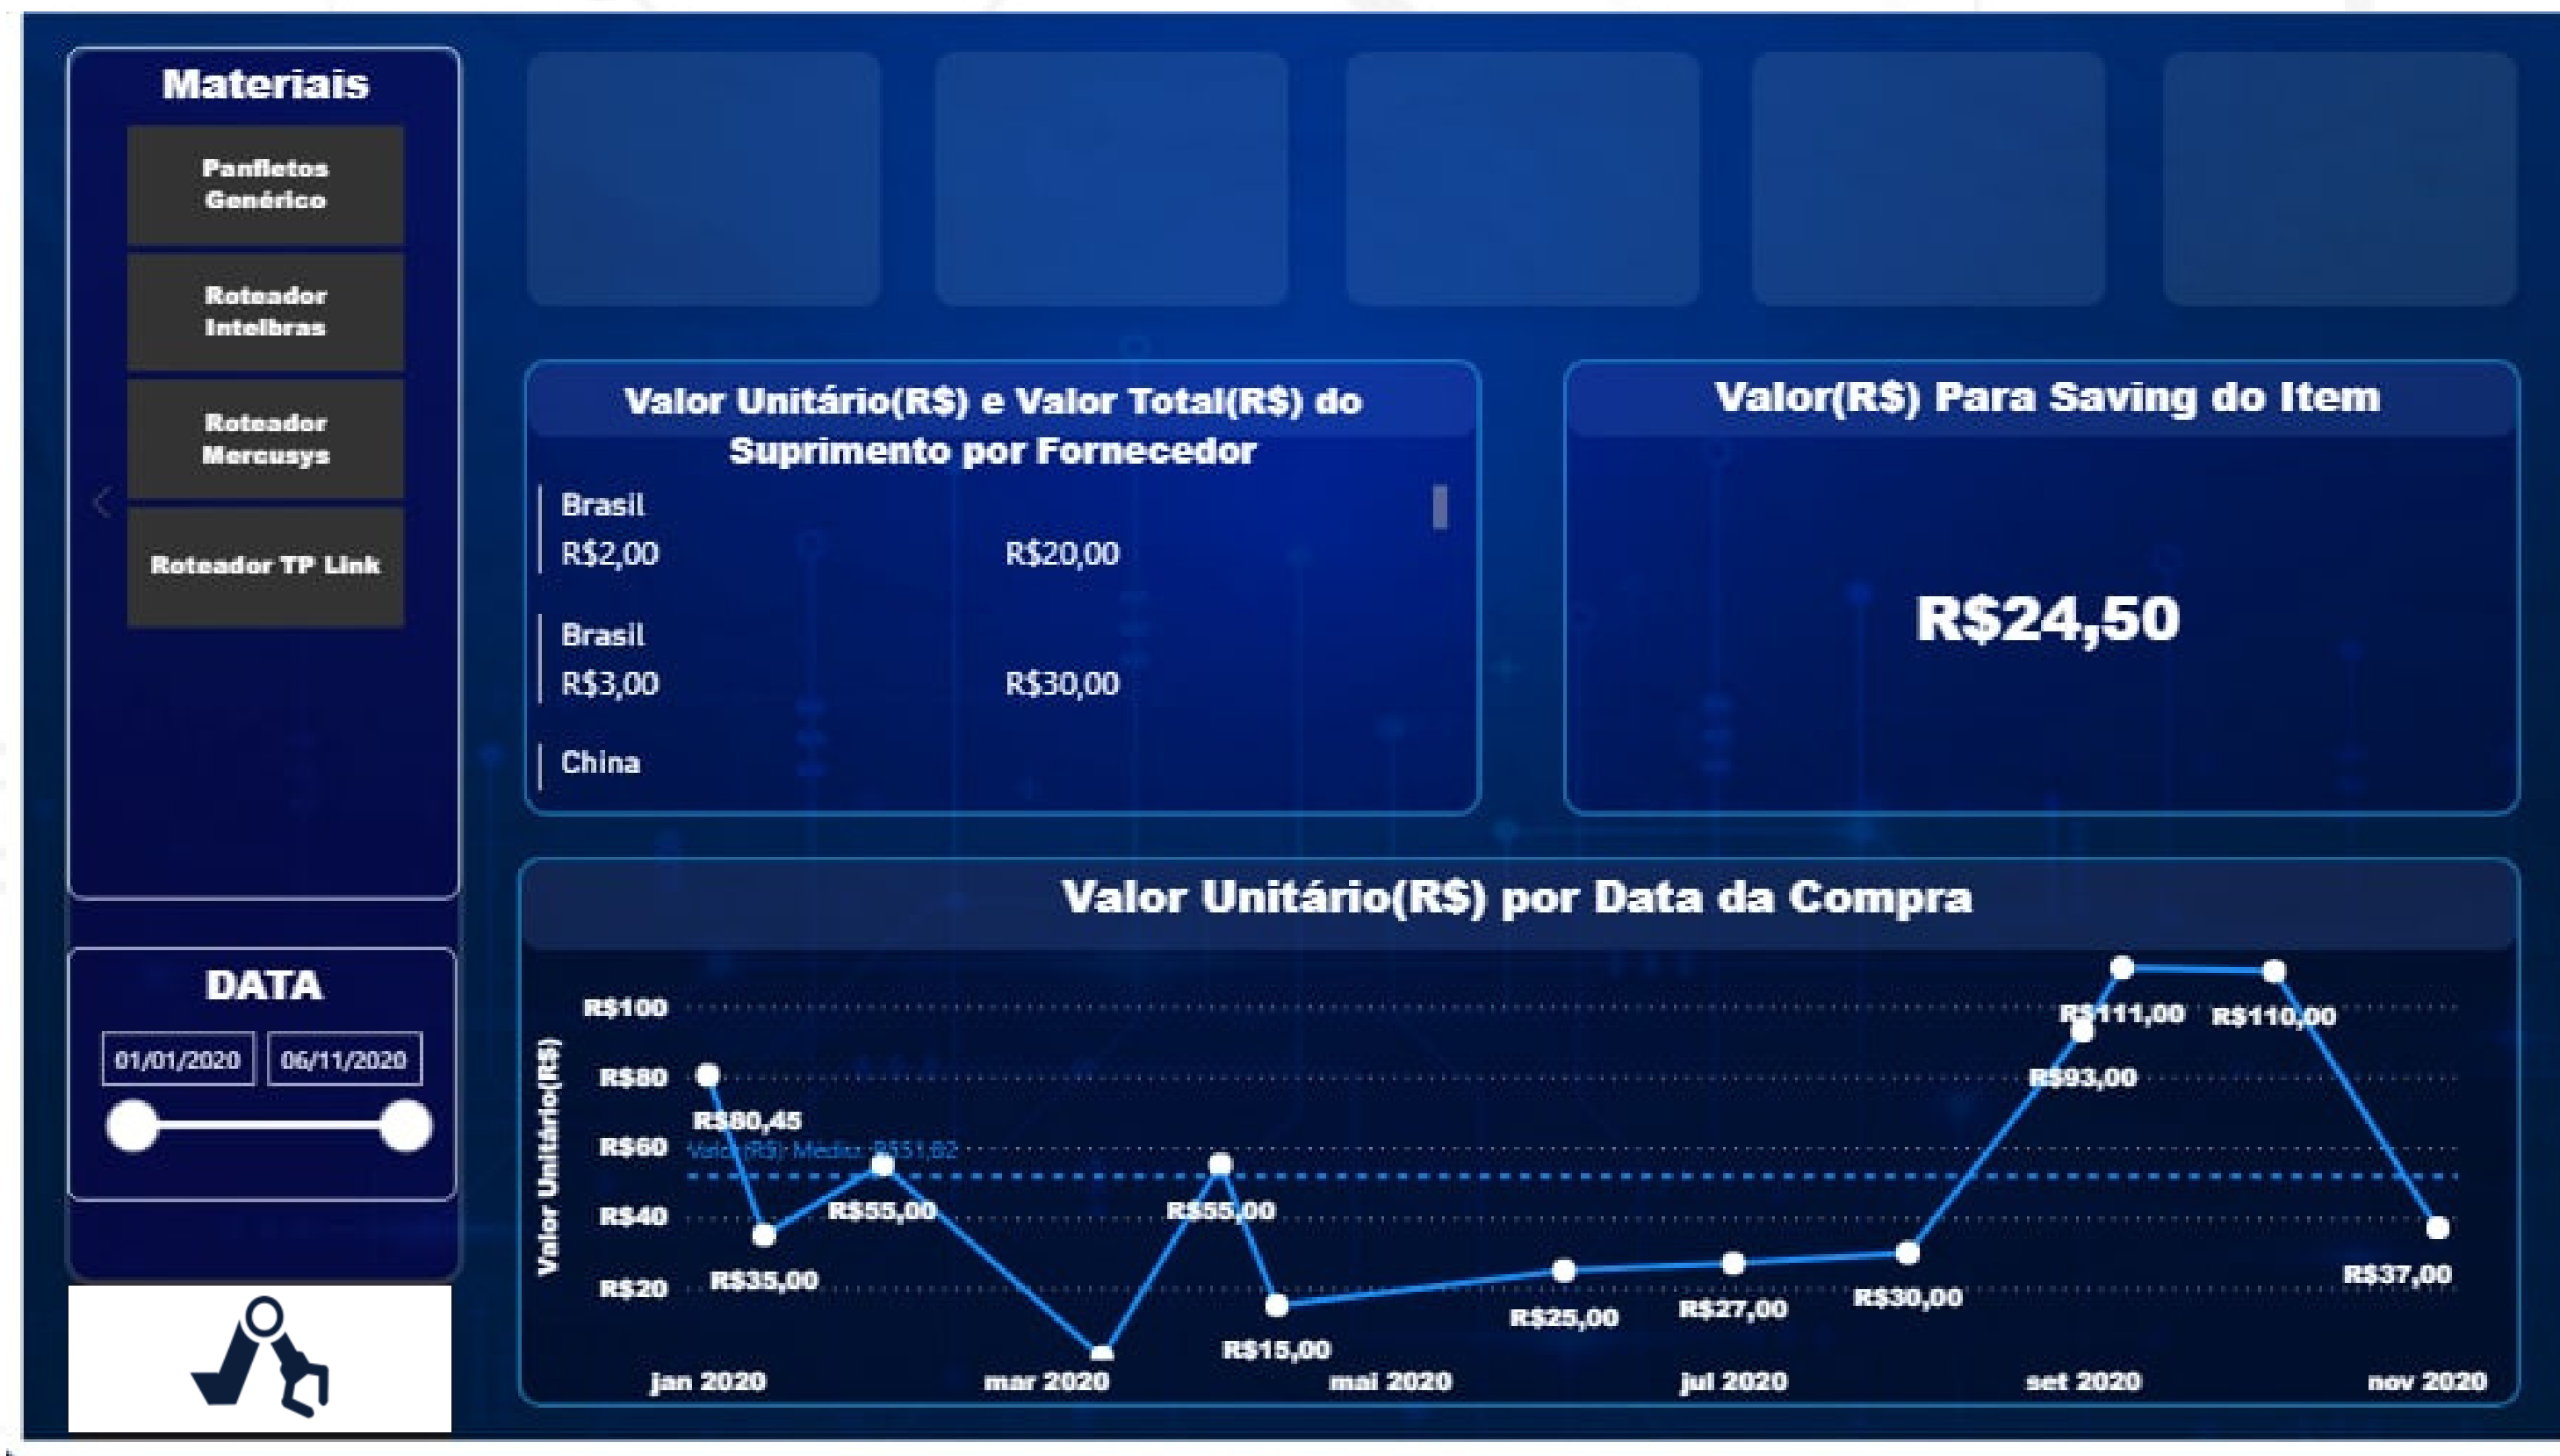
Materiais

Panfletos Genérico

Roteador Intelbras

Roteador Mercusys

Roteador TP Link

DATA

01/01/2020 06/11/2020

Valor Unitário(R$) e Valor Total(R$) do Suprimento por Fornecedor

Brasil
R$2,00 R$20,00

Brasil
R$3,00 R$30,00

China

Valor(R$) Para Saving do Item

R$24,50

Valor Unitário(R$) por Data da Compra

R$100
R$80
R$60
R$40
R$20

Valor Unitário(R$)

Valor (R$) Média: R$51,82

R$80,45
R$35,00
R$55,00
R$55,00
R$15,00
R$25,00
R$27,00
R$30,00
R$93,00
R$111,00
R$110,00
R$37,00

jan 2020 mar 2020 mai 2020 jul 2020 set 2020 nov 2020